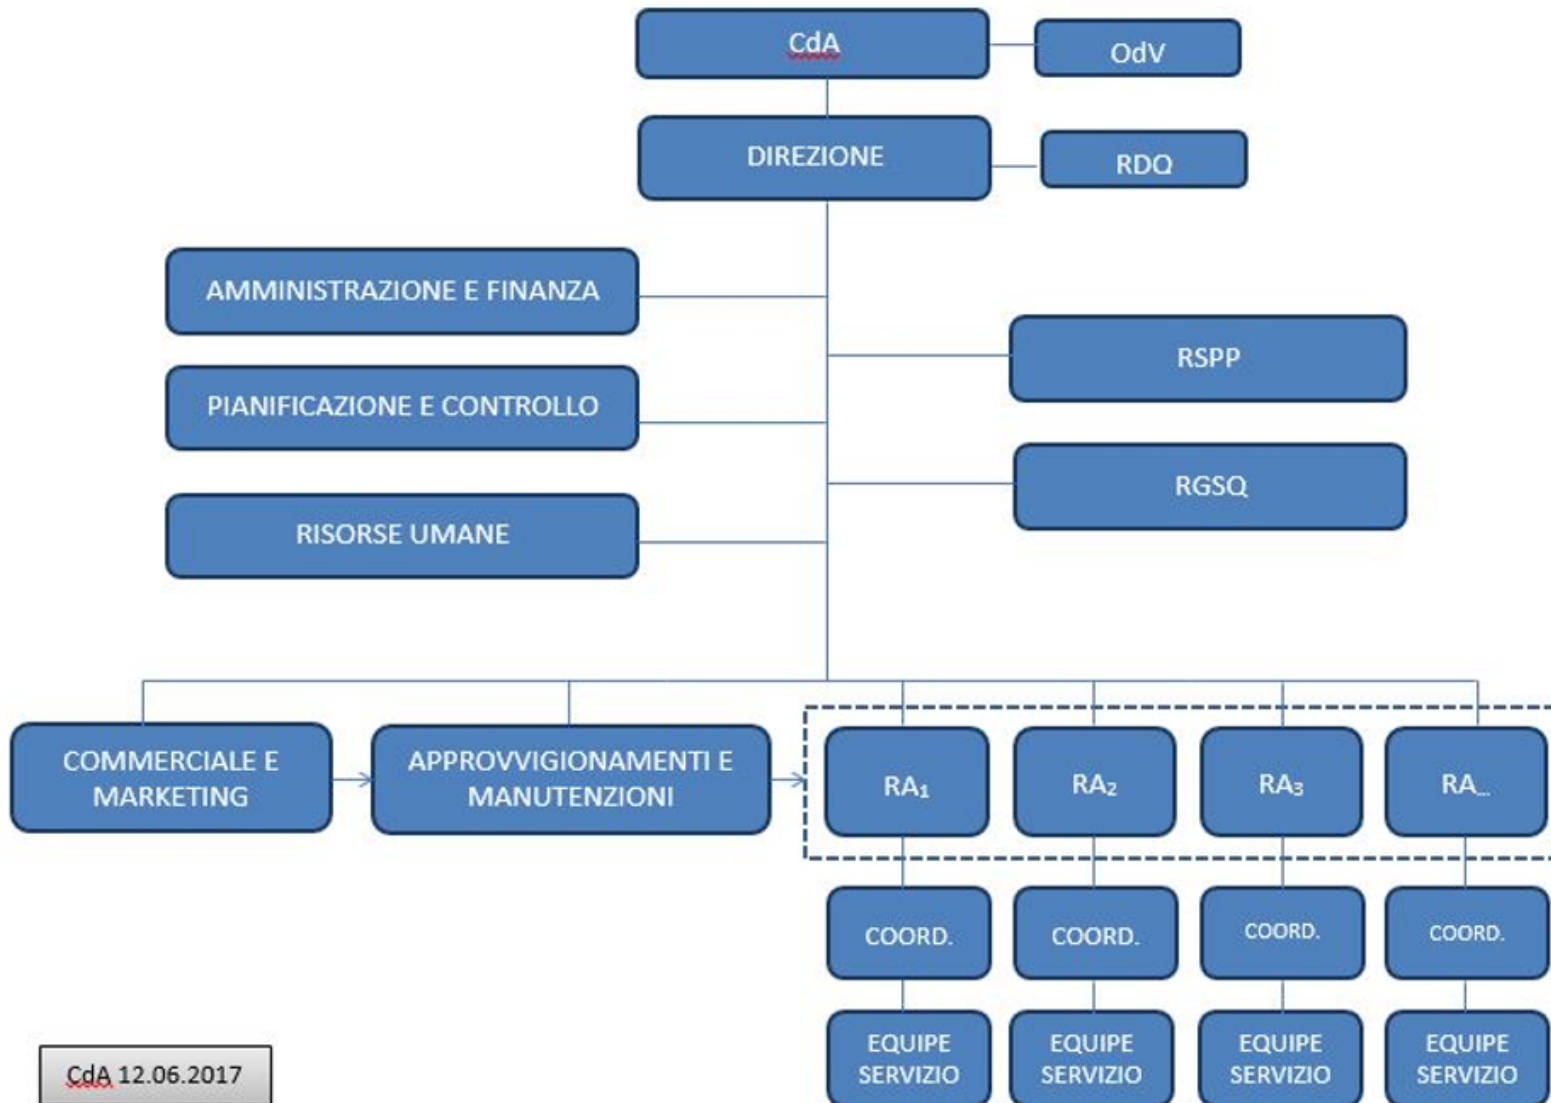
CdA

OdV

DIREZIONE

RDQ

AMMINISTRAZIONE E FINANZA

PIANIFICAZIONE E CONTROLLO

RISORSE UMANE

RSPP

RGSQ

COMMERCIALE E MARKETING

APPROVVIGIONAMENTI E MANUTENZIONI

$RA_1$

$RA_2$

$RA_3$

$RA_{...}$

COORD.

COORD.

COORD.

COORD.

EQUIPE SERVIZIO

EQUIPE SERVIZIO

EQUIPE SERVIZIO

EQUIPE SERVIZIO

CdA 12.06.2017